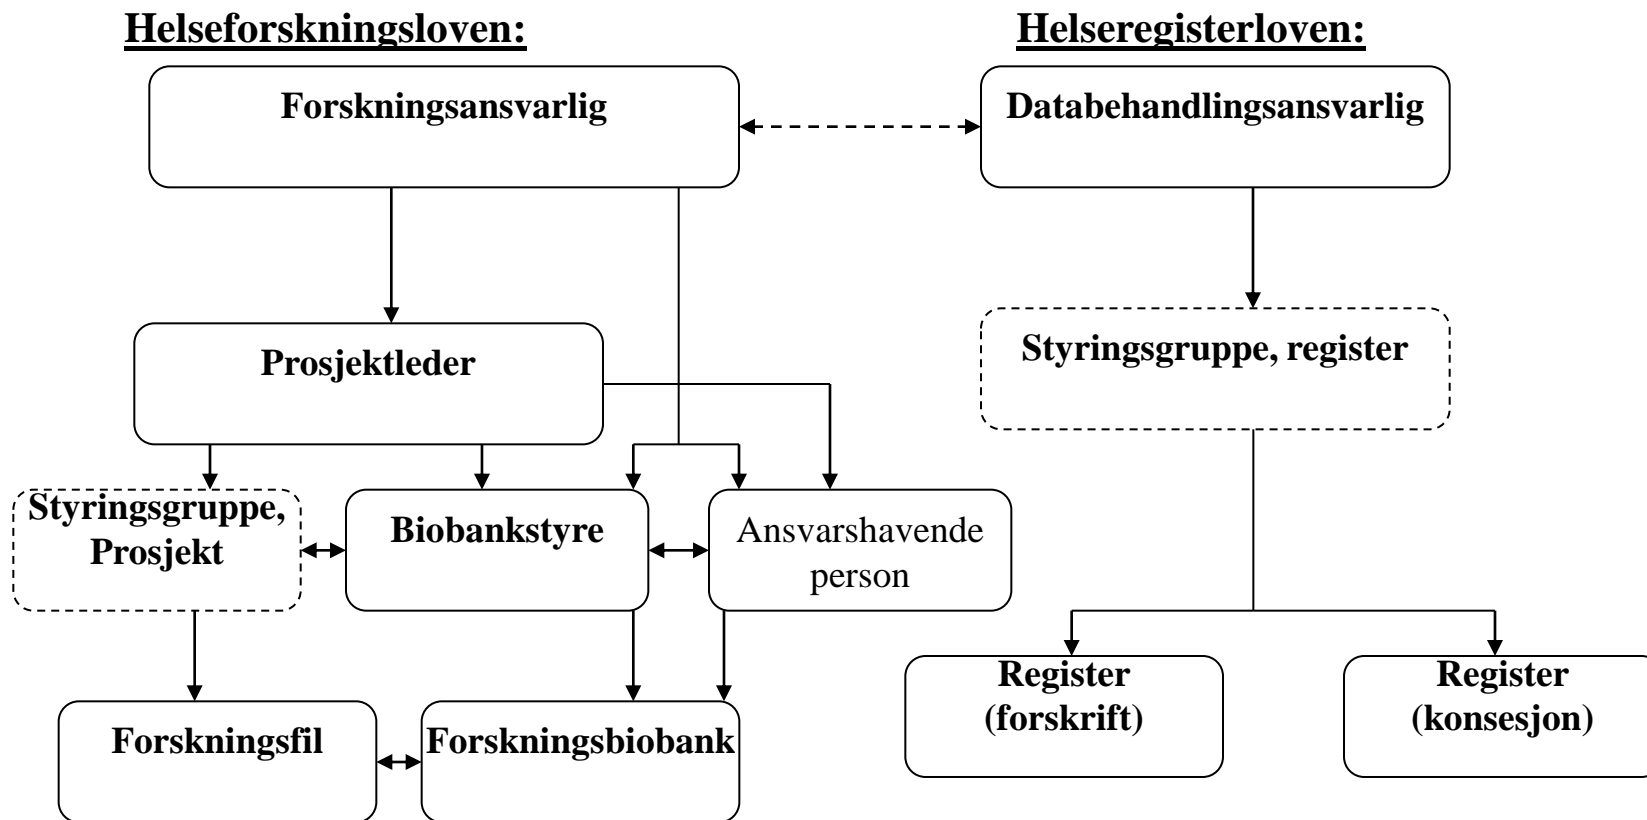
Helseforskningsloven:

Forskningsansvarlig

Prosjektleder

Styringsgruppe, Prosjekt

Biobankstyre

Ansvarshavende person

Forskningsfil

Forskningsbiobank

Helseregisterloven:

Databehandlingsansvarlig

Styringsgruppe, register

Register (forskrift)

Register (konsesjon)